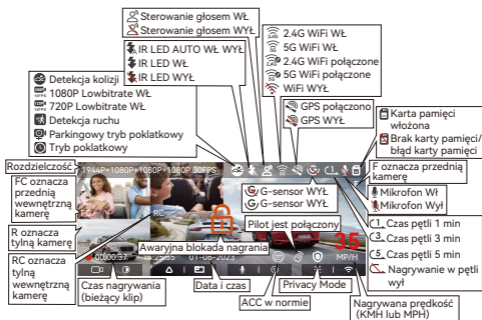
Sterowanie głosem WŁ
Sterowanie głosem WYŁ

IR LED AUTO WŁ WYŁ
IR LED WŁ
IR LED WYŁ

2.4G WiFi WŁ
5G WiFi WŁ
2.4G WiFi połączone
5G WiFi połączone
WiFi WYŁ

Detekcja kolizji
1080P Lowbitrate WŁ
720P Lowbitrate WŁ
Detekcja ruchu
Parkingowy tryb poklatkowy
Tryb poklatkowy

GPS połączono
GPS WYŁ

Karta pamięci włożona
Brak karty pamięci/ błąd karty pamięci

Rozdzielczość
1944P+1080P+1080P 1080P 30FPS

F oznacza przednią kamerę

FC oznacza przednią wewnętrzną kamerę

G-sensor WYŁ
G-sensor WYŁ

Mikrofon Wł
Mikrofon Wył

R oznacza tylną kamerę

Pilot jest połączony

Czas pętli 1 min
Czas pętli 3 min
Czas pętli 5 min
Nagrywanie w pętli wył

RC oznacza tylną wewnętrzną kamerę

Awaryjna blokada nagrania

00:00:37
01-06-2023
35
MP/H

Czas nagrywania (bieżący klip)
Data i czas
ACC w normie
Privacy Mode
Nagrywana prędkość (KMH lub MPH)